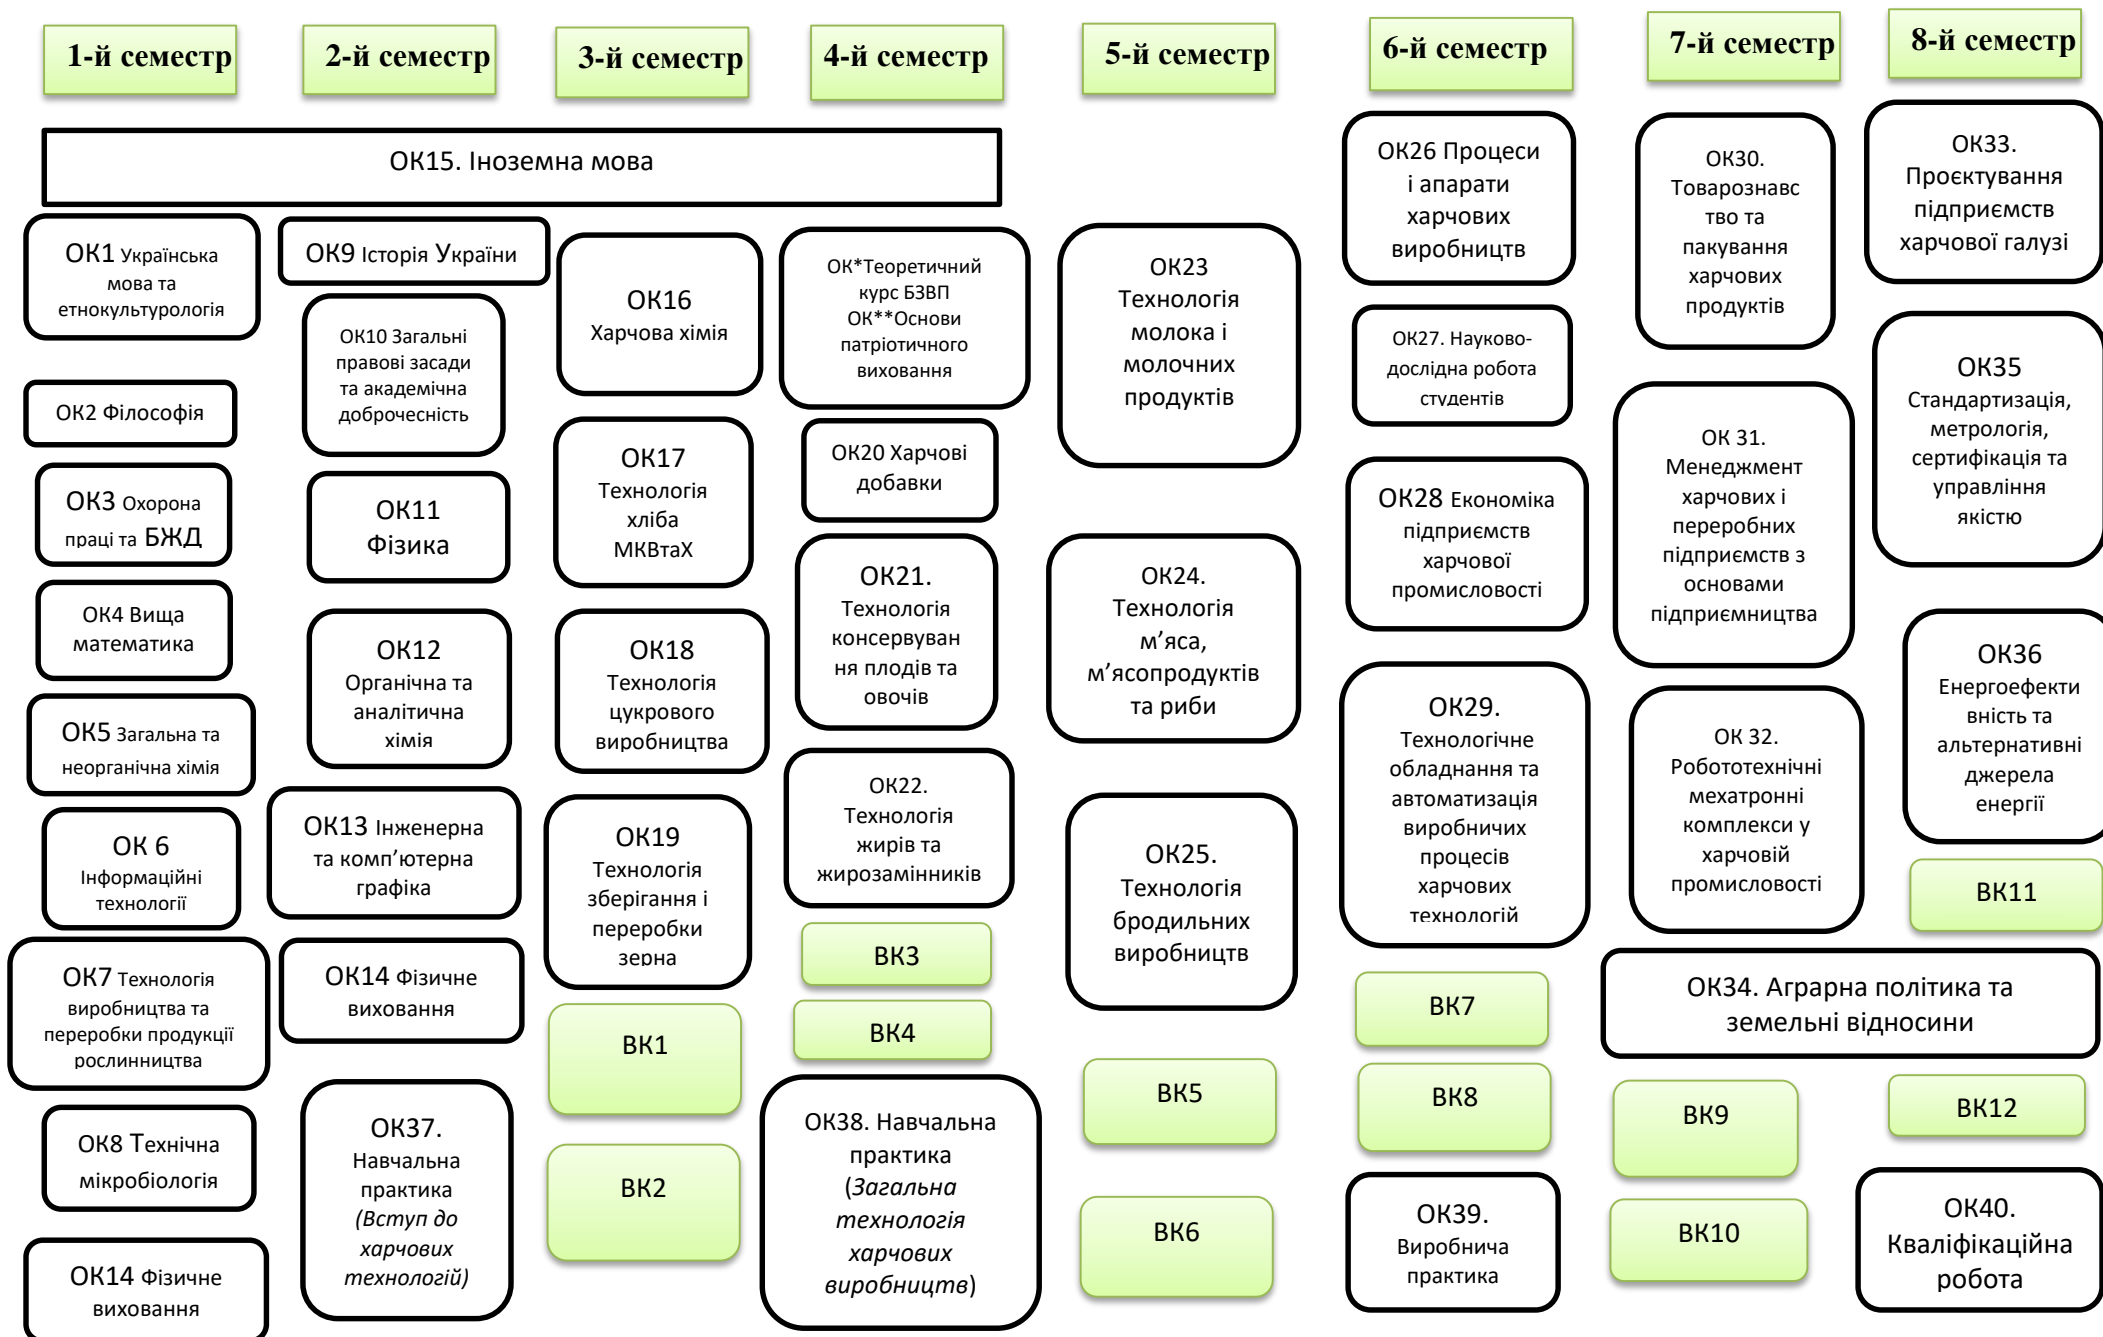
1-й семестр

2-й семестр

3-й семестр

4-й семестр

5-й семестр

6-й семестр

7-й семестр

8-й семестр

ОК15. Іноземна мова

ОК1 Українська мова та етнокультурологія

ОК2 Філософія

ОК3 Охорона праці та БЖД

ОК4 Вища математика

ОК5 Загальна та неорганічна хімія

ОК 6 Інформаційні технології

ОК7 Технологія виробництва та переробки продукції рослинництва

ОК8 Технічна мікробіологія

ОК14 Фізичне виховання

ОК9 Історія України

ОК10 Загальні правові засади та академічна доброчесність

ОК11 Фізика

ОК12 Органічна та аналітична хімія

ОК13 Інженерна та комп'ютерна графіка

ОК14 Фізичне виховання

ОК37. Навчальна практика (Вступ до харчових технологій)

ОК16 Харчова хімія

ОК17 Технологія хліба МКВтаХ

ОК18 Технологія цукрового виробництва

ОК19 Технологія зберігання і переробки зерна

ВК1

ВК2

ОК*Теоретичний курс БЗВП ОК**Основи патріотичного виховання

ОК20 Харчові добавки

ОК21. Технологія консервування плодів та овочів

ОК22. Технологія жирів та жирозамінників

ВК3

ВК4

ОК38. Навчальна практика (Загальна технологія харчових виробництв)

ОК23 Технологія молока і молочних продуктів

ОК24. Технологія м'яса, м'ясопродуктів та риби

ОК25. Технологія бродильних виробництв

ВК5

ВК6

ОК26 Процеси і апарати харчових виробництв

ОК27. Науково-дослідна робота студентів

ОК28 Економіка підприємств харчової промисловості

ОК29. Технологічне обладнання та автоматизація виробничих процесів харчових технологій

ВК7

ВК8

ОК39. Виробнича практика

ОК30. Товарознавство та пакування харчових продуктів

ОК 31. Менеджмент харчових і переробних підприємств з основами підприємництва

ОК 32. Робототехнічні мехатронні комплекси у харчовій промисловості

ОК34. Аграрна політика та земельні відносини

ВК9

ВК10

ОК33. Проєктування підприємств харчової галузі

ОК35 Стандартизація, метрологія, сертифікація та управління якістю

ОК36 Енергоефективність та альтернативні джерела енергії

ВК11

ВК12

ОК40. Кваліфікаційна робота